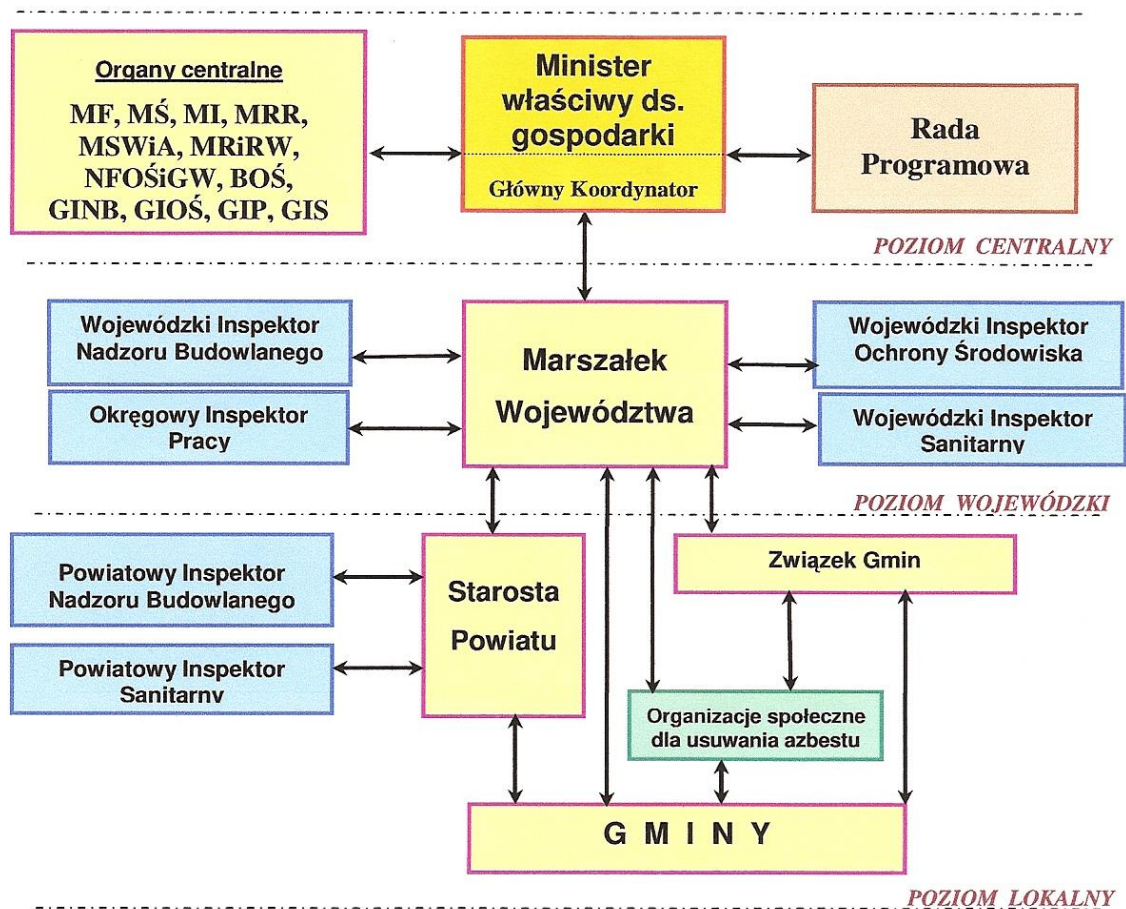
Organy centralne

MF, MŚ, MI, MRR, MSWiA, MRiRW, NFOŚiGW, BOŚ, GINB, GIOŚ, GIP, GIS

Minister właściwy ds. gospodarki

Główny Koordynator

Rada Programowa

POZIOM CENTRALNY

Wojewódzki Inspektor Nadzoru Budowlanego

Okręgowy Inspektor Pracy

Marszałek Województwa

Wojewódzki Inspektor Ochrony Środowiska

Wojewódzki Inspektor Sanitarny

POZIOM WOJEWÓDZKI

Powiatowy Inspektor Nadzoru Budowlanego

Powiatowy Inspektor Sanitarny

Starosta Powiatu

Związek Gmin

Organizacje społeczne dla usuwania azbestu

G M I N Y

POZIOM LOKALNY